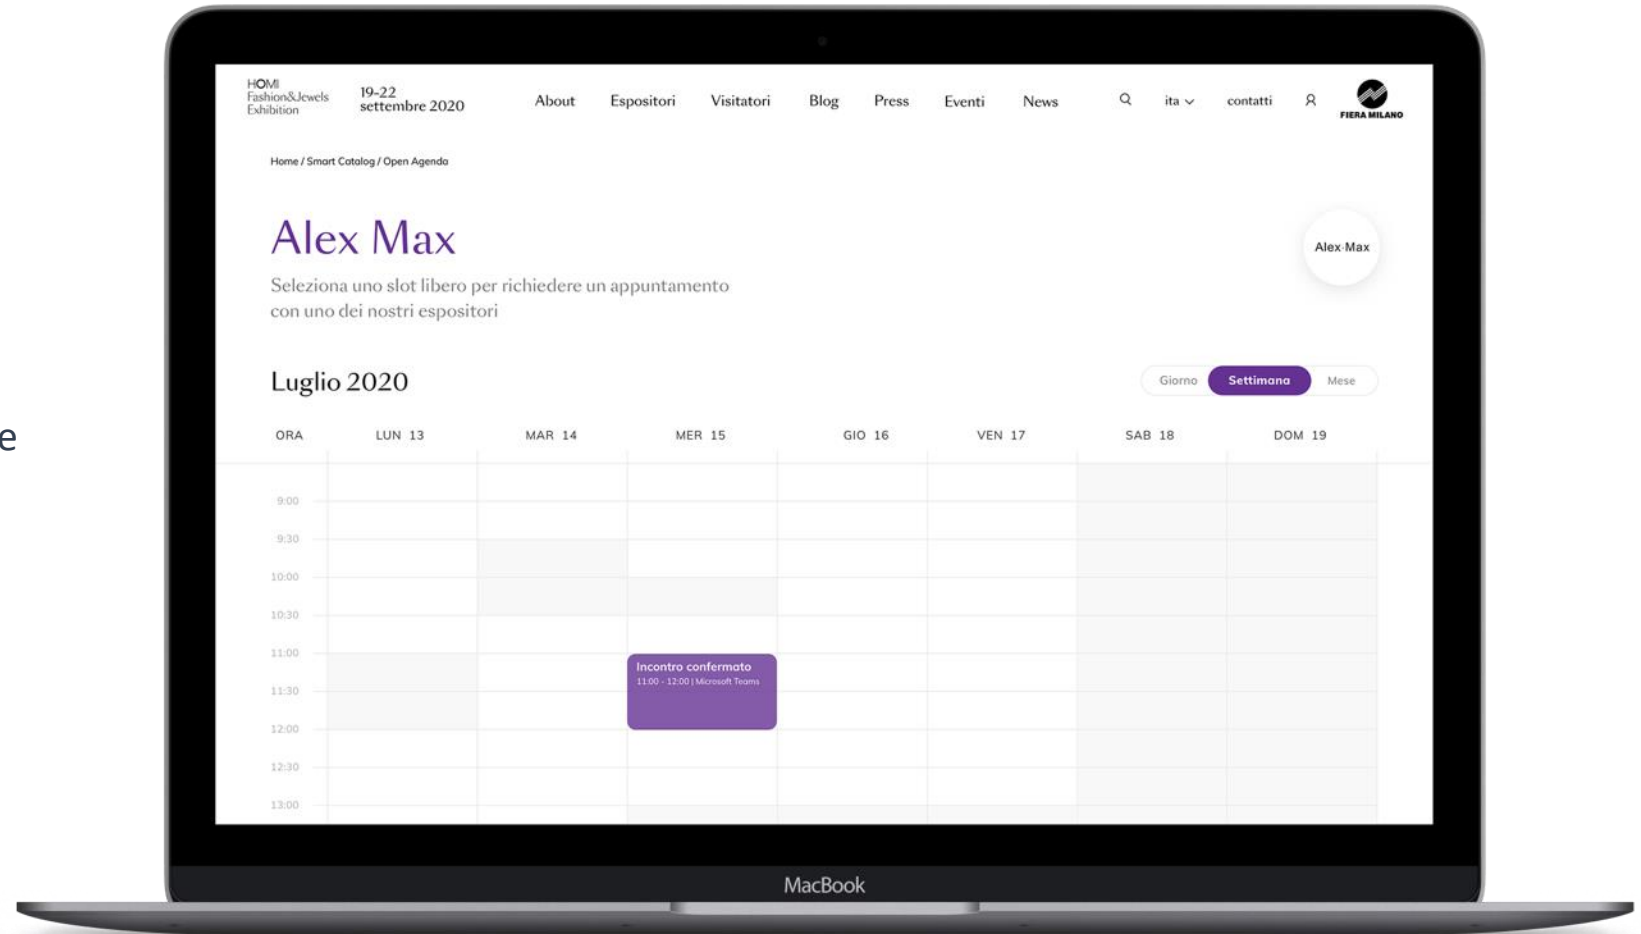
e

HOMI Fashion&Jewels Exhibition 19-22 settembre 2020 About Espositori Visitatori Blog Press Eventi News ita contatti FIERA MILANO

Home / Smart Catalog / Open Agenda

Alex Max

Seleziona uno slot libero per richiedere un appuntamento con uno dei nostri espositori

Alex Max

Luglio 2020

Giorno Settimana Mese

| ORA | LUN 13 | MAR 14 | MER 15 | GIO 16 | VEN 17 | SAB 18 | DOM 19 |
|---|---|---|---|---|---|---|---|
| 9:00 | | | | | | | |
| 9:30 | | | | | | | |
| 10:00 | | | | | | | |
| 10:30 | | | | | | | |
| 11:00 | | | Incontro confermato 11:00 - 12:00 \| Microsoft Teams | | | | |
| 11:30 | | | | | | | |
| 12:00 | | | | | | | |
| 12:30 | | | | | | | |
| 13:00 | | | | | | | |

MacBook